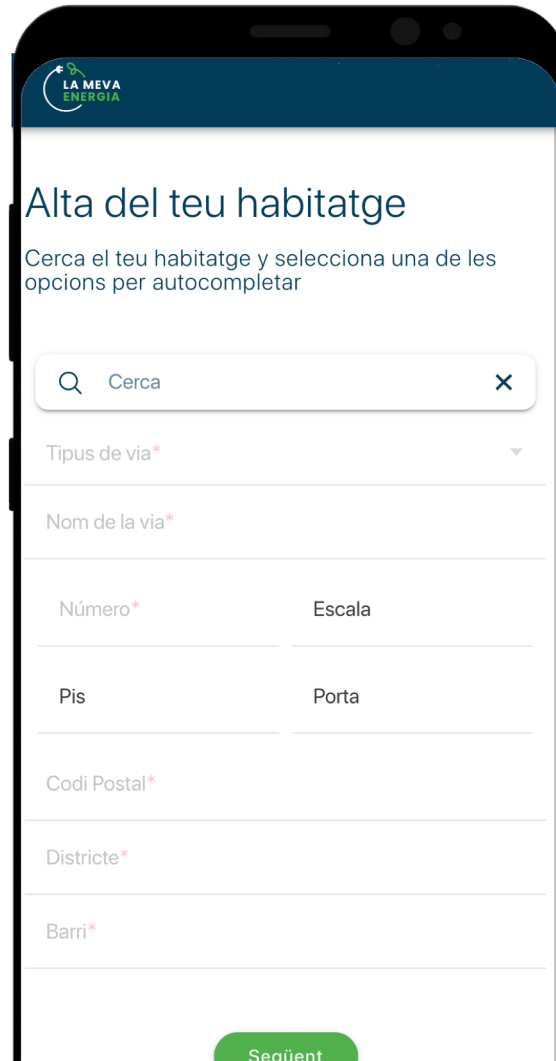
LA MEVA ENERGIA

Alta del teu habitatge

Cerca el teu habitatge y selecciona una de les opcions per autocompletar

Cerca

Tipus de via*

Nom de la via*

Número*

Escala

Pis

Porta

Codi Postal*

Districte*

Barri*

Següent